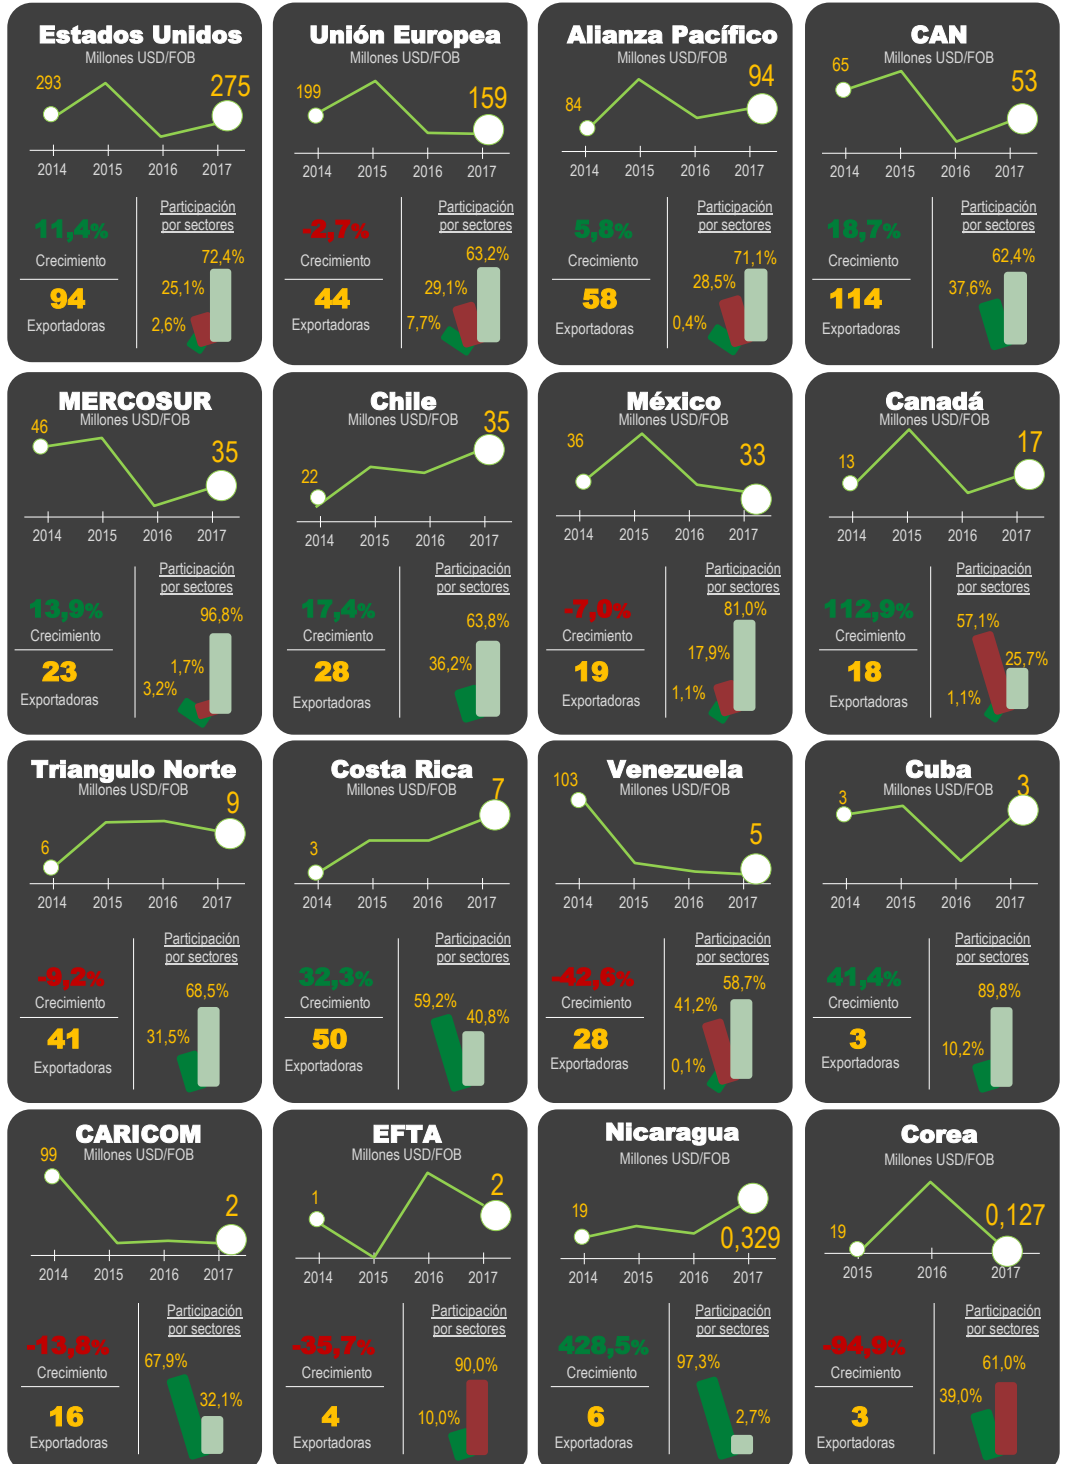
Estados Unidos
Millones USD/FOB
293
275
2014 2015 2016 2017
11,4%
Crecimiento
94
Exportadoras
Participación por sectores
72,4%
25,1%
2,6%

Unión Europea
Millones USD/FOB
199
159
2014 2015 2016 2017
-2,7%
Crecimiento
44
Exportadoras
Participación por sectores
63,2%
29,1%
7,7%

Alianza Pacífico
Millones USD/FOB
84
94
2014 2015 2016 2017
5,8%
Crecimiento
58
Exportadoras
Participación por sectores
71,1%
28,5%
0,4%

CAN
Millones USD/FOB
65
53
2014 2015 2016 2017
18,7%
Crecimiento
114
Exportadoras
Participación por sectores
62,4%
37,6%

MERCOSUR
Millones USD/FOB
46
35
2014 2015 2016 2017
13,9%
Crecimiento
23
Exportadoras
Participación por sectores
96,8%
1,7%
3,2%

Chile
Millones USD/FOB
22
35
2014 2015 2016 2017
17,4%
Crecimiento
28
Exportadoras
Participación por sectores
63,8%
36,2%

México
Millones USD/FOB
36
33
2014 2015 2016 2017
-7,8%
Crecimiento
19
Exportadoras
Participación por sectores
81,0%
17,9%
1,1%

Canadá
Millones USD/FOB
13
17
2014 2015 2016 2017
112,9%
Crecimiento
18
Exportadoras
Participación por sectores
57,1%
25,7%
1,1%

Triangulo Norte
Millones USD/FOB
6
9
2014 2015 2016 2017
-9,2%
Crecimiento
41
Exportadoras
Participación por sectores
68,5%
31,5%

Costa Rica
Millones USD/FOB
3
7
2014 2015 2016 2017
32,3%
Crecimiento
50
Exportadoras
Participación por sectores
59,2%
40,8%

Venezuela
Millones USD/FOB
103
5
2014 2015 2016 2017
-42,8%
Crecimiento
28
Exportadoras
Participación por sectores
58,7%
41,2%
0,1%

Cuba
Millones USD/FOB
3
3
2014 2015 2016 2017
41,4%
Crecimiento
3
Exportadoras
Participación por sectores
89,8%
10,2%

CARICOM
Millones USD/FOB
99
2
2014 2015 2016 2017
-13,8%
Crecimiento
16
Exportadoras
Participación por sectores
67,9%
32,1%

EFTA
Millones USD/FOB
1
2
2014 2015 2016 2017
-35,7%
Crecimiento
4
Exportadoras
Participación por sectores
90,0%
10,0%

Nicaragua
Millones USD/FOB
19
0,329
2014 2015 2016 2017
428,5%
Crecimiento
6
Exportadoras
Participación por sectores
97,3%
2,7%

Corea
Millones USD/FOB
19
0,127
2015 2016 2017
-94,9%
Crecimiento
3
Exportadoras
Participación por sectores
61,0%
39,0%